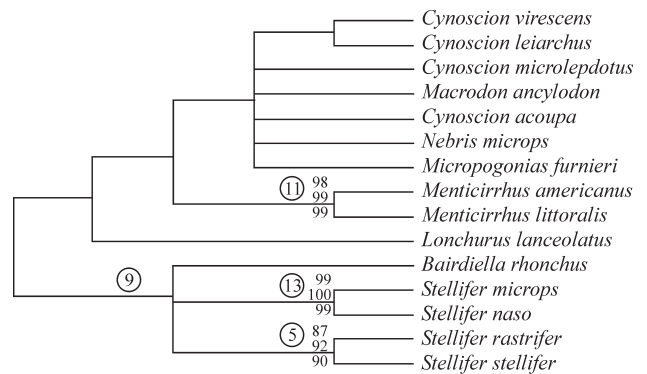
Cynoscion virescens
Cynoscion leiarchus
Cynoscion microlepdotus
Macrodon ancylodon
Cynoscion acoupa
Nebris microps
Micropogonias furnieri
11
98
99
99
Menticirrhus americanus
Menticirrhus littoralis
Lonchurus lanceolatus
9
Bairdiella rhonchus
13
99
100
99
Stellifer microps
Stellifer naso
5
87
92
90
Stellifer rastrifer
Stellifer stellifer